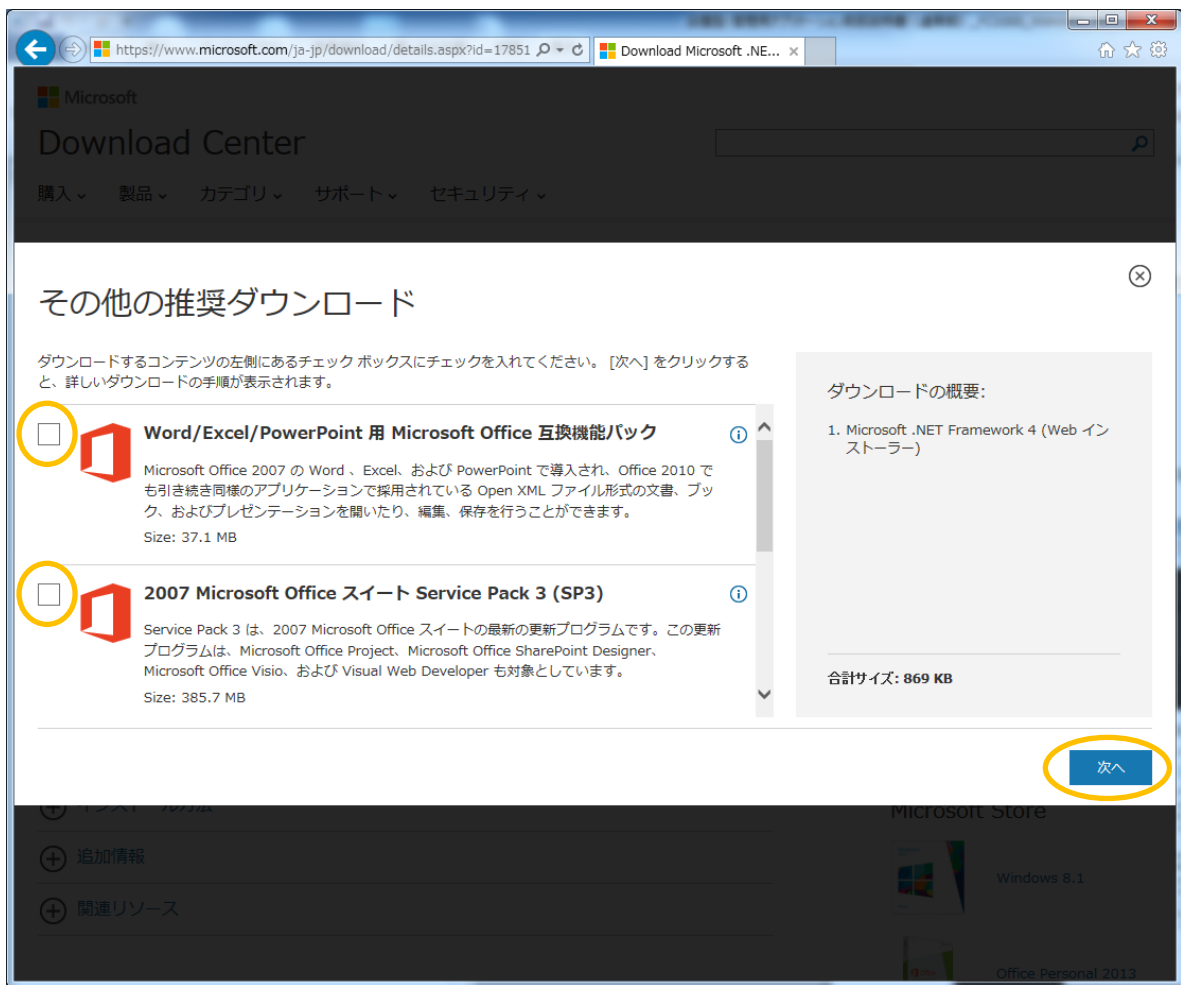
https://www.microsoft.com/ja-jp/download/details.aspx?id=17851

Download Microsoft .NE...

Microsoft

Download Center

購入 製品 カテゴリ サポート セキュリティ

その他の推奨ダウンロード

ダウンロードするコンテンツの左側にあるチェック ボックスにチェックを入れてください。 [次へ] をクリックすると、詳しいダウンロードの手順が表示されます。

Word/Excel/PowerPoint 用 Microsoft Office 互換機能パック

Microsoft Office 2007 の Word 、Excel、および PowerPoint で導入され、Office 2010 でも引き続き同様のアプリケーションで採用されている Open XML ファイル形式の文書、ブック、およびプレゼンテーションを開いたり、編集、保存を行うことができます。

Size: 37.1 MB

2007 Microsoft Office スイート Service Pack 3 (SP3)

Service Pack 3 は、2007 Microsoft Office スイートの最新の更新プログラムです。この更新プログラムは、Microsoft Office Project、Microsoft Office SharePoint Designer、Microsoft Office Visio、および Visual Web Developer も対象としています。

Size: 385.7 MB

ダウンロードの概要:

1. Microsoft .NET Framework 4 (Web インストーラー)

合計サイズ: 869 KB

次へ

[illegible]

Microsoft Store

追加情報

Windows 8.1

関連リソース

Office Personal 2013